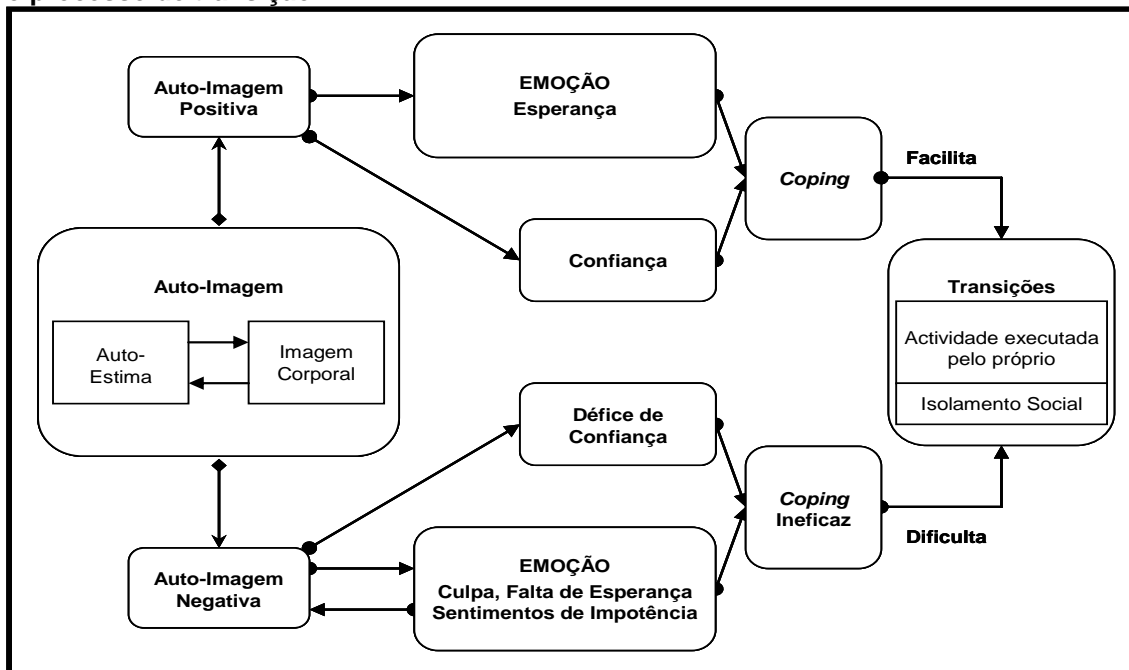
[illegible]

Auto-Imagem Positiva

EMOÇÃO Esperança

Coping

Facilita

Confiança

Auto-Imagem

Auto-Estima

Imagem Corporal

Transições

Actividade executada pelo próprio

Isolamento Social

Défice de Confiança

Coping Ineficaz

Dificulta

Auto-Imagem Negativa

EMOÇÃO Culpa, Falta de Esperança Sentimentos de Impotência